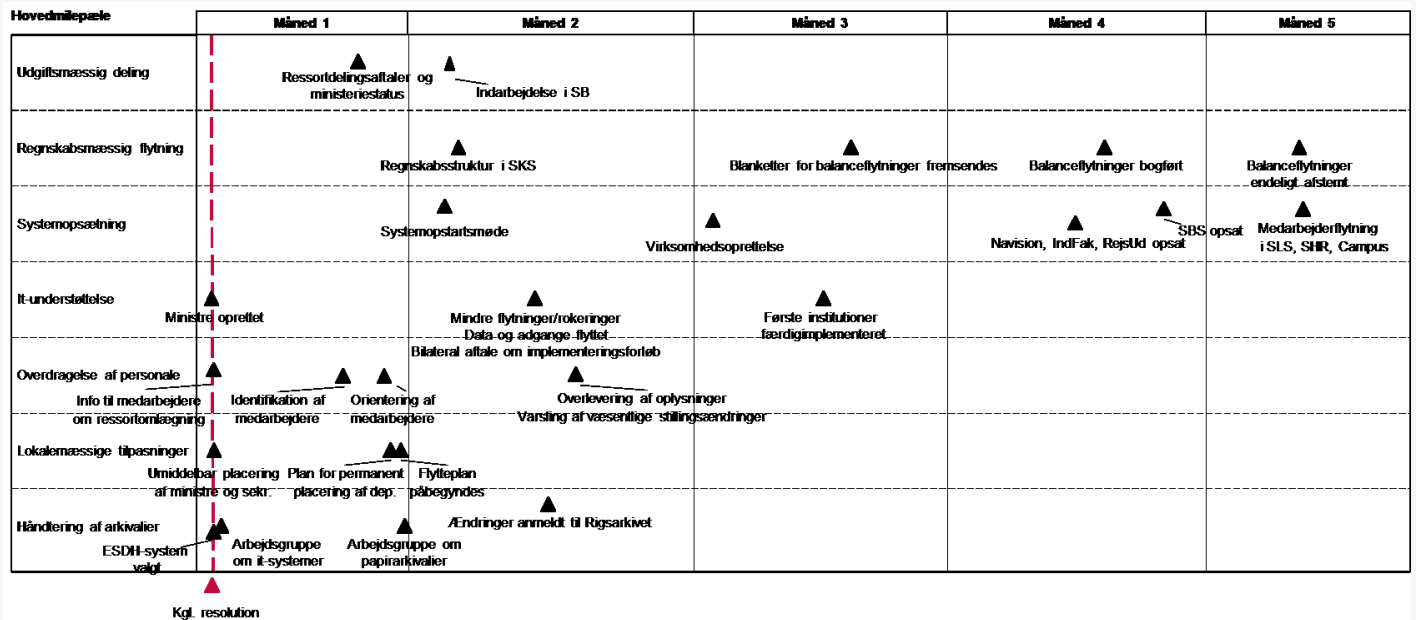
| Hovedmilepæle | Måned 1 | Måned 2 | Måned 3 | Måned 4 | Måned 5 |
|---|---|---|---|---|---|
| Udgiftsmæssig deling | Ressortdelingsaftaler og ministeriestatus | Indarbejdelse i SB | | | |
| Regnskabsmæssig flytning | | Regnskabsstruktur i SKS | Blanketter for balanceflytninger fremsendes | Balanceflytninger bogført | Balanceflytninger endeligt afstemt |
| Systemopsætning | | Systemopstartsmøde | Virksomhedsoprettelse | Navision, IndFak, RejsUd opsat; SBS opsat | Medarbejderflytning i SLS, SHR, Campus |
| It-understøttelse | Ministre oprettet | Mindre flytninger/rokeringer; Data og adgange flyttet | Første institutioner færdigimplementeret | | |
| Overdragelse af personale | Info til medarbejdere om ressortomlægning; Identifikation af medarbejdere; Orientering af medarbejdere | Bilateral aftale om implementeringsforløb; Overlevering af oplysninger; Varsling af væsentlige stillingsændringer | | | |
| Lokalemæssige tilpasninger | Umiddelbar placering af ministre og sekr.; Plan for permanent placering af dep.; Flytteplan påbegyndes | | | | |
| Håndtering af arkivalier | ESDH-system valgt; Arbejdsgruppe om it-systemer; Arbejdsgruppe om papirarkivalier | Ændringer anmeldt til Rigsarkivet | | | |

Kgl. resolution